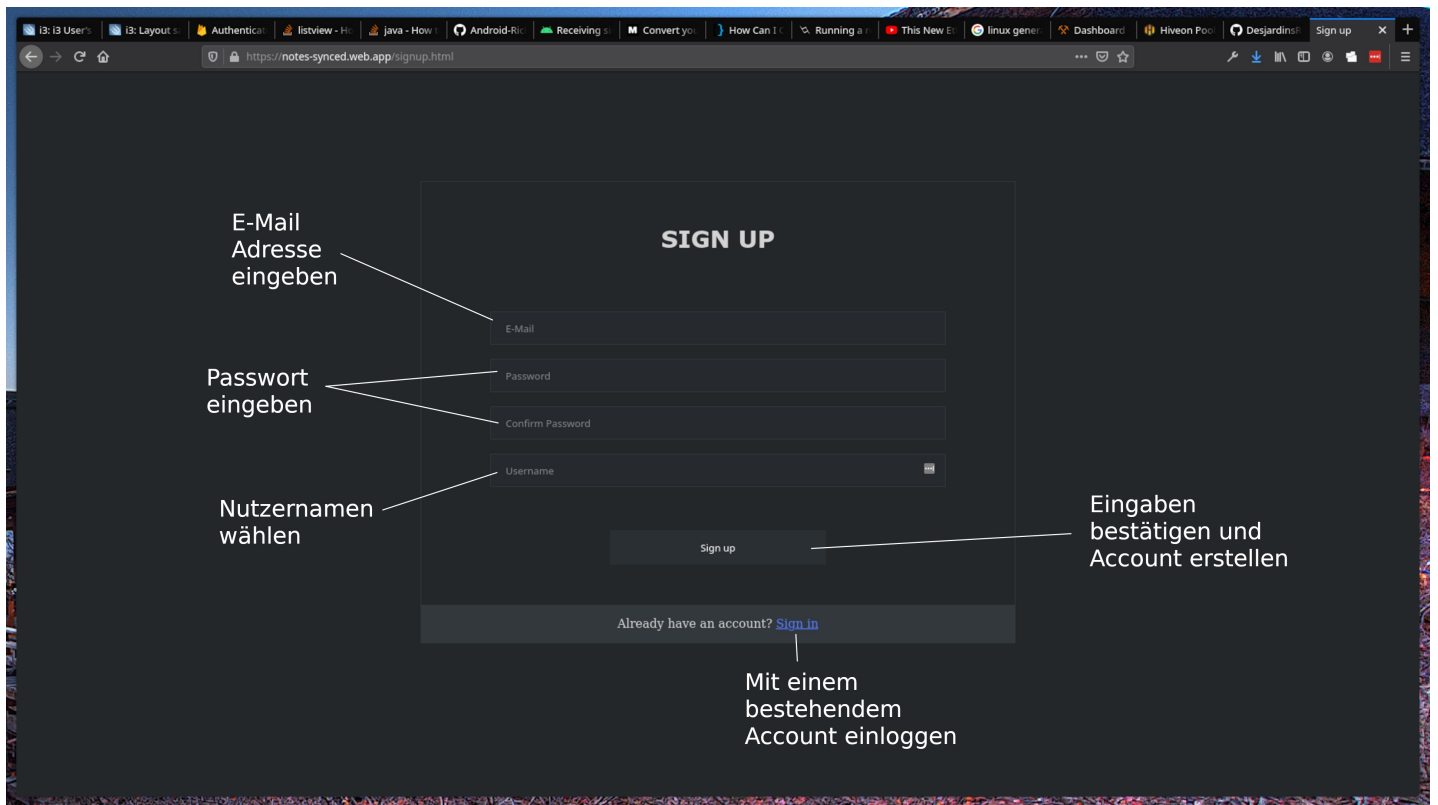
i3: i3 User's | i3: Layout s | Authenticat | listview - Ho | java - How t | Android-Ric | Receiving s | Convert you | How Can I C | Running a | This New E | linux gener | Dashboard | Hiveon Poo | DesjardinsF | Sign up

https://notes-synced.web.app/signup.html

SIGN UP

E-Mail Adresse eingeben

E-Mail

Passwort eingeben

Password

Confirm Password

Nutzernamen wählen

Username

Sign up

Eingaben bestätigen und Account erstellen

Already have an account? Sign in

Mit einem bestehendem Account einloggen